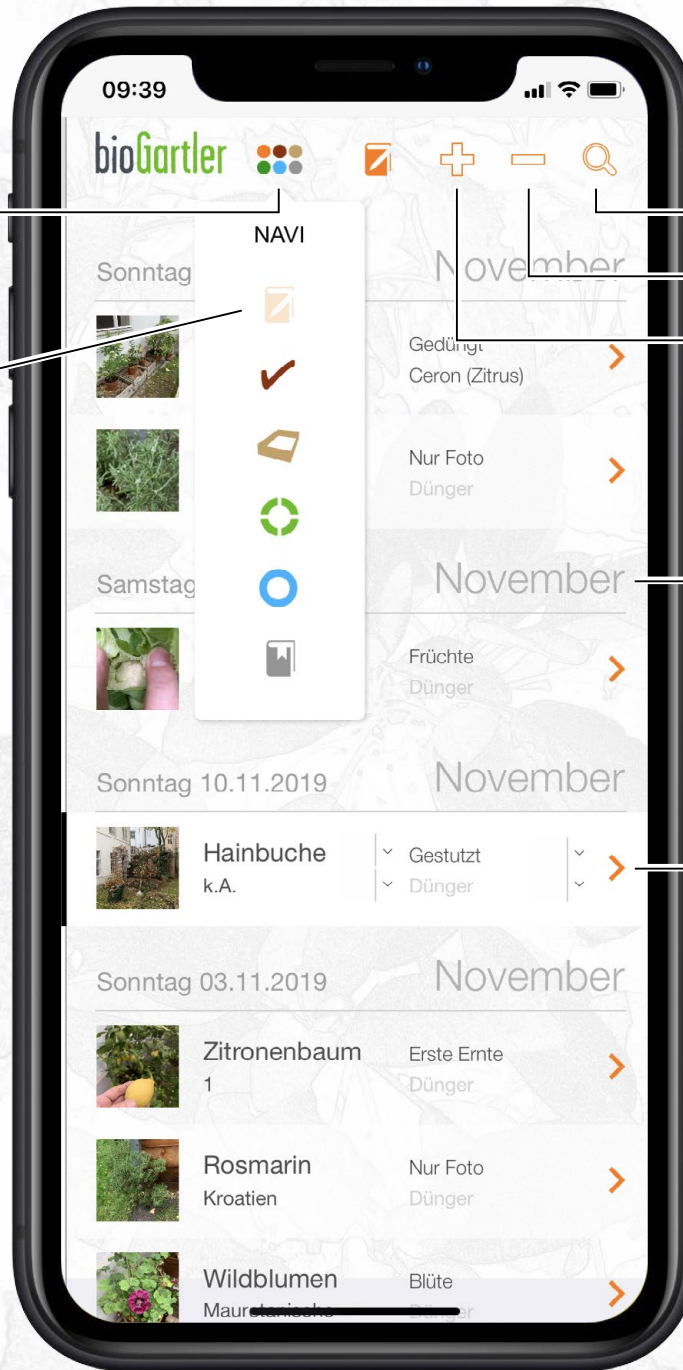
09:39

bioGartler

NAVI

Sonntag

November

Gedüngt
Ceron (Zitrus)

Nur Foto
Dünger

Samstag

November

Früchte
Dünger

Sonntag 10.11.2019

November

Hainbuche
k.A.

Gestutzt
Dünger

Sonntag 03.11.2019

November

Zitronenbaum
1

Erste Ernte
Dünger

Rosmarin
Kroatien

Nur Foto
Dünger

Wildblumen
Mauretanische

Blüte
Dünger